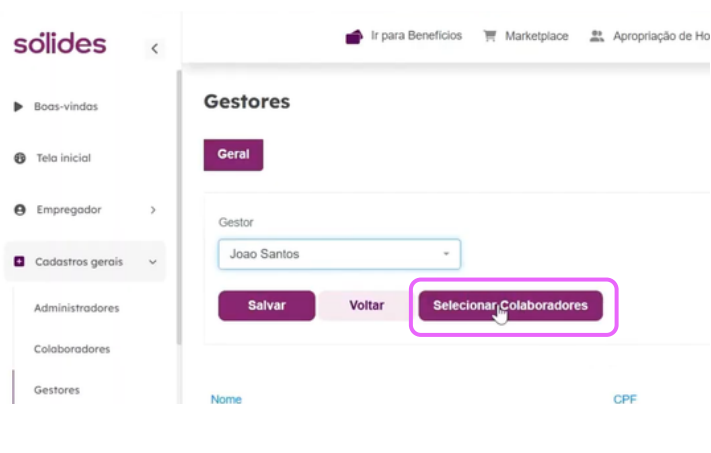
sólides

Ir para Benefícios
Marketplace
Apropriação de Ho

Boas-vindas
Tela inicial
Empregador
Cadastros gerais
Administradores
Colaboradores
Gestores

Gestores

Geral

Gestor
Joao Santos

Salvar
Voltar
Selecionar Colaboradores

Nome
CPF